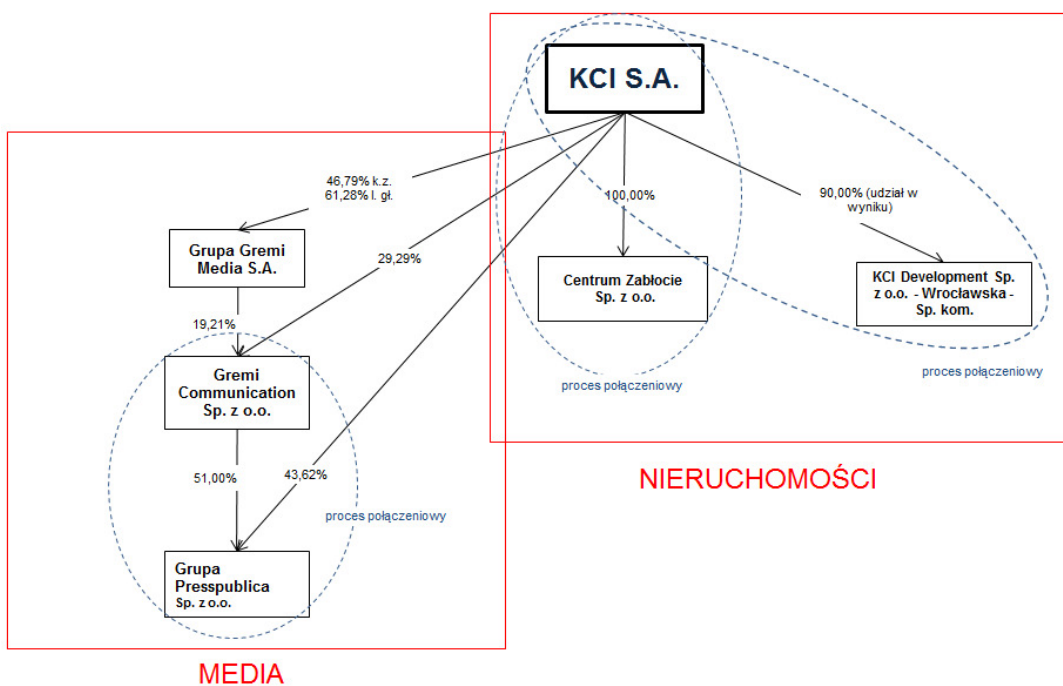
KCI S.A.

46,79% k.z.
61,28% l. gł.

100,00%

90,00% (udział w wyniku)

Grupa Gremi Media S.A.

29,29%

Centrum Zabłocie Sp. z o.o.

KCI Development Sp. z o.o. - Wrocławska - Sp. kom.

19,21%

proces połączeniowy

proces połączeniowy

Gremi Communication Sp. z o.o.

51,00%

43,62%

proces połączeniowy

NIERUCHOMOŚCI

Grupa Presspublica Sp. z o.o.

MEDIA